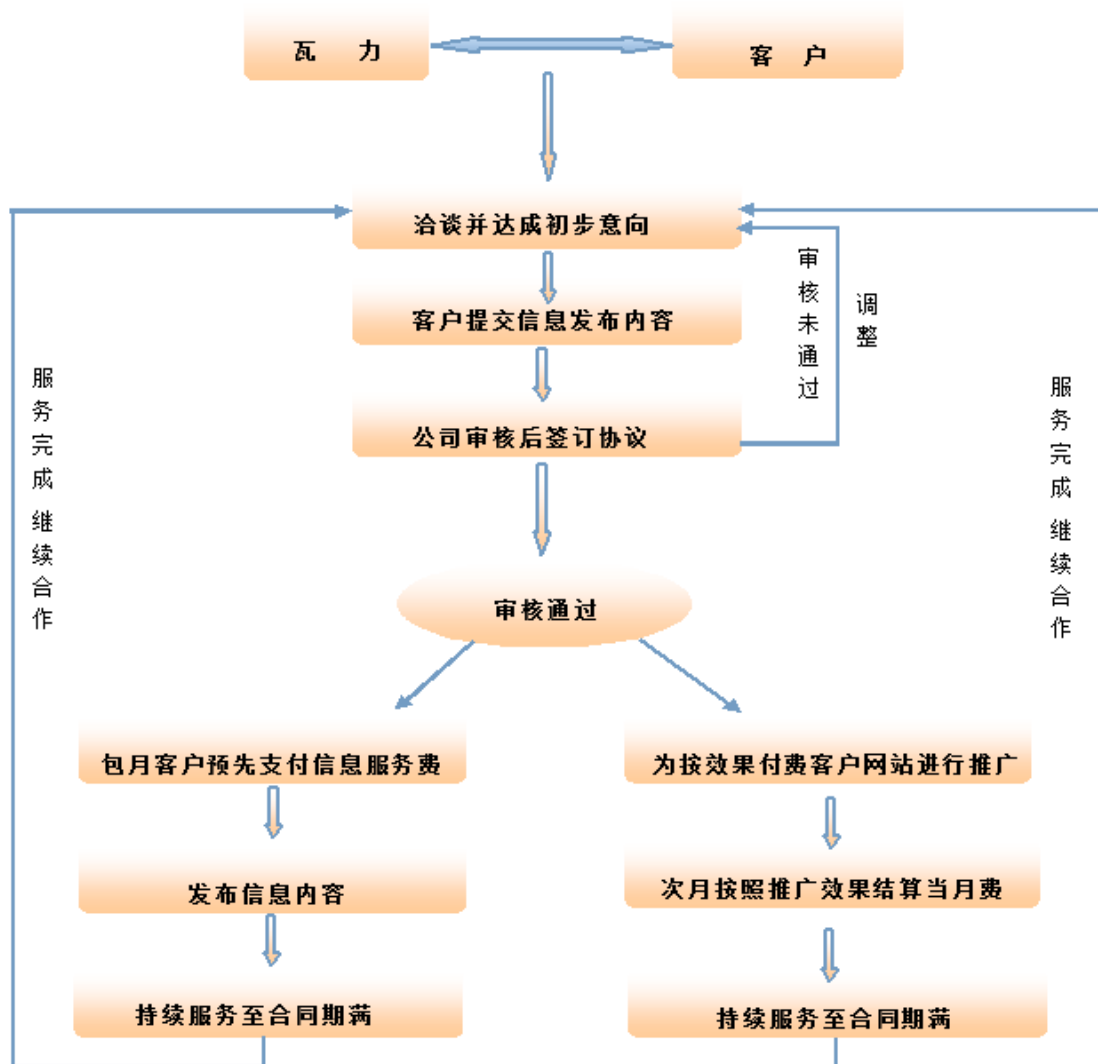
瓦　力

客　户

洽谈并达成初步意向

客户提交信息发布内容

公司审核后签订协议

审核未通过

调整

服务完成 继续合作

服务完成 继续合作

审核通过

包月客户预先支付信息服务费

发布信息内容

持续服务至合同期满

为按效果付费客户网站进行推广

次月按照推广效果结算当月费

持续服务至合同期满